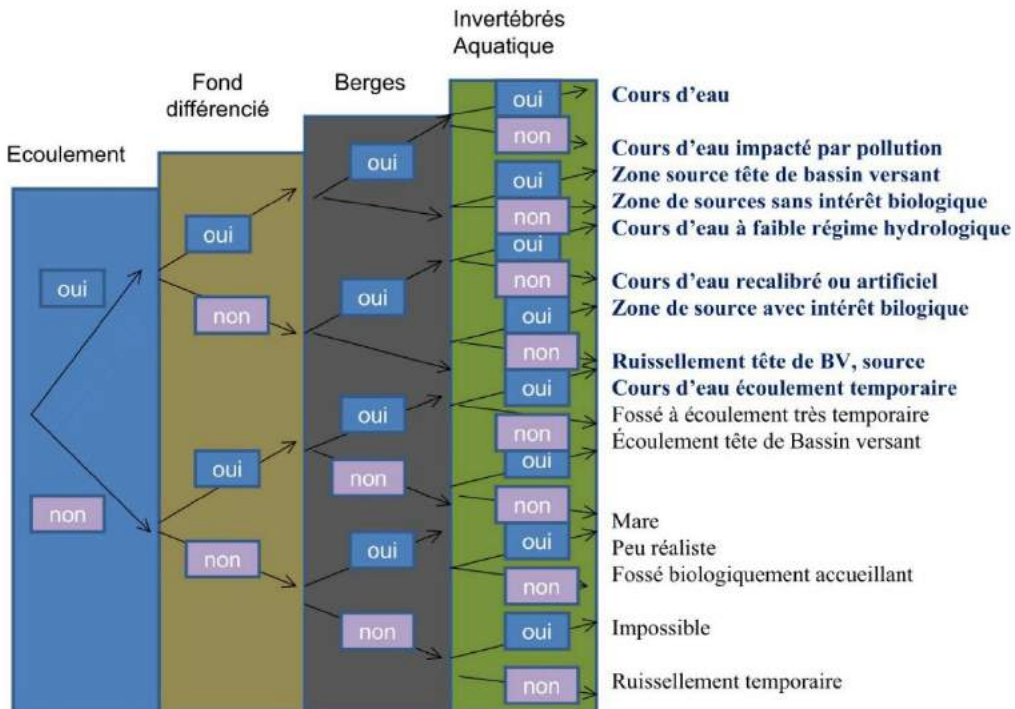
Invertébrés Aquatique

Fond différencié

Berges

Ecoulement

oui
non
oui
non
oui
non
oui
oui
non
oui
non
oui
non
oui
non
oui
non
oui
non
oui
non
oui
non
oui
non
oui
non
oui
non

Cours d'eau
Cours d'eau impacté par pollution
Zone source tête de bassin versant
Zone de sources sans intérêt biologique
Cours d'eau à faible régime hydrologique
Cours d'eau recalibré ou artificiel
Zone de source avec intérêt bilogique
Ruissellement tête de BV, source
Cours d'eau écoulement temporaire
Fossé à écoulement très temporaire
Écoulement tête de Bassin versant
Mare
Peu réaliste
Fossé biologiquement accueillant
Impossible
Ruissellement temporaire